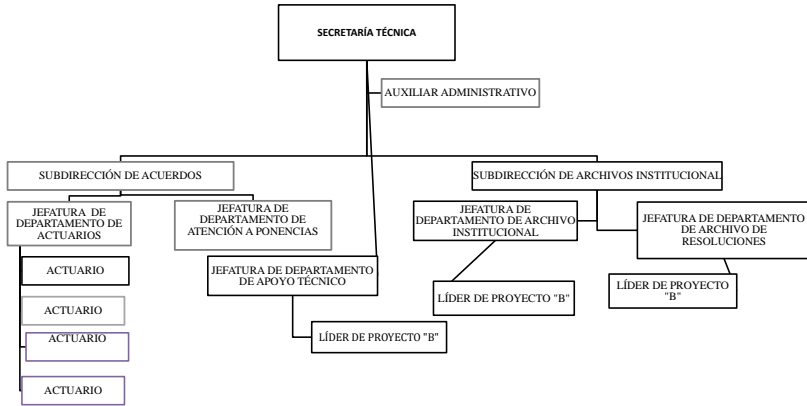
SECRETARÍA TÉCNICA

AUXILIAR ADMINISTRATIVO

SUBDIRECCIÓN DE ACUERDOS

SUBDIRECCIÓN DE ARCHIVOS INSTITUCIONAL

JEFATURA DE DEPARTAMENTO DE ACTUARIOS

JEFATURA DE DEPARTAMENTO DE ATENCIÓN A PONENCIAS

JEFATURA DE DEPARTAMENTO DE ARCHIVO INSTITUCIONAL

JEFATURA DE DEPARTAMENTO DE ARCHIVO DE RESOLUCIONES

ACTUARIO

JEFATURA DE DEPARTAMENTO DE APOYO TÉCNICO

LÍDER DE PROYECTO "B"

LÍDER DE PROYECTO "B"

ACTUARIO

ACTUARIO

LÍDER DE PROYECTO "B"

ACTUARIO